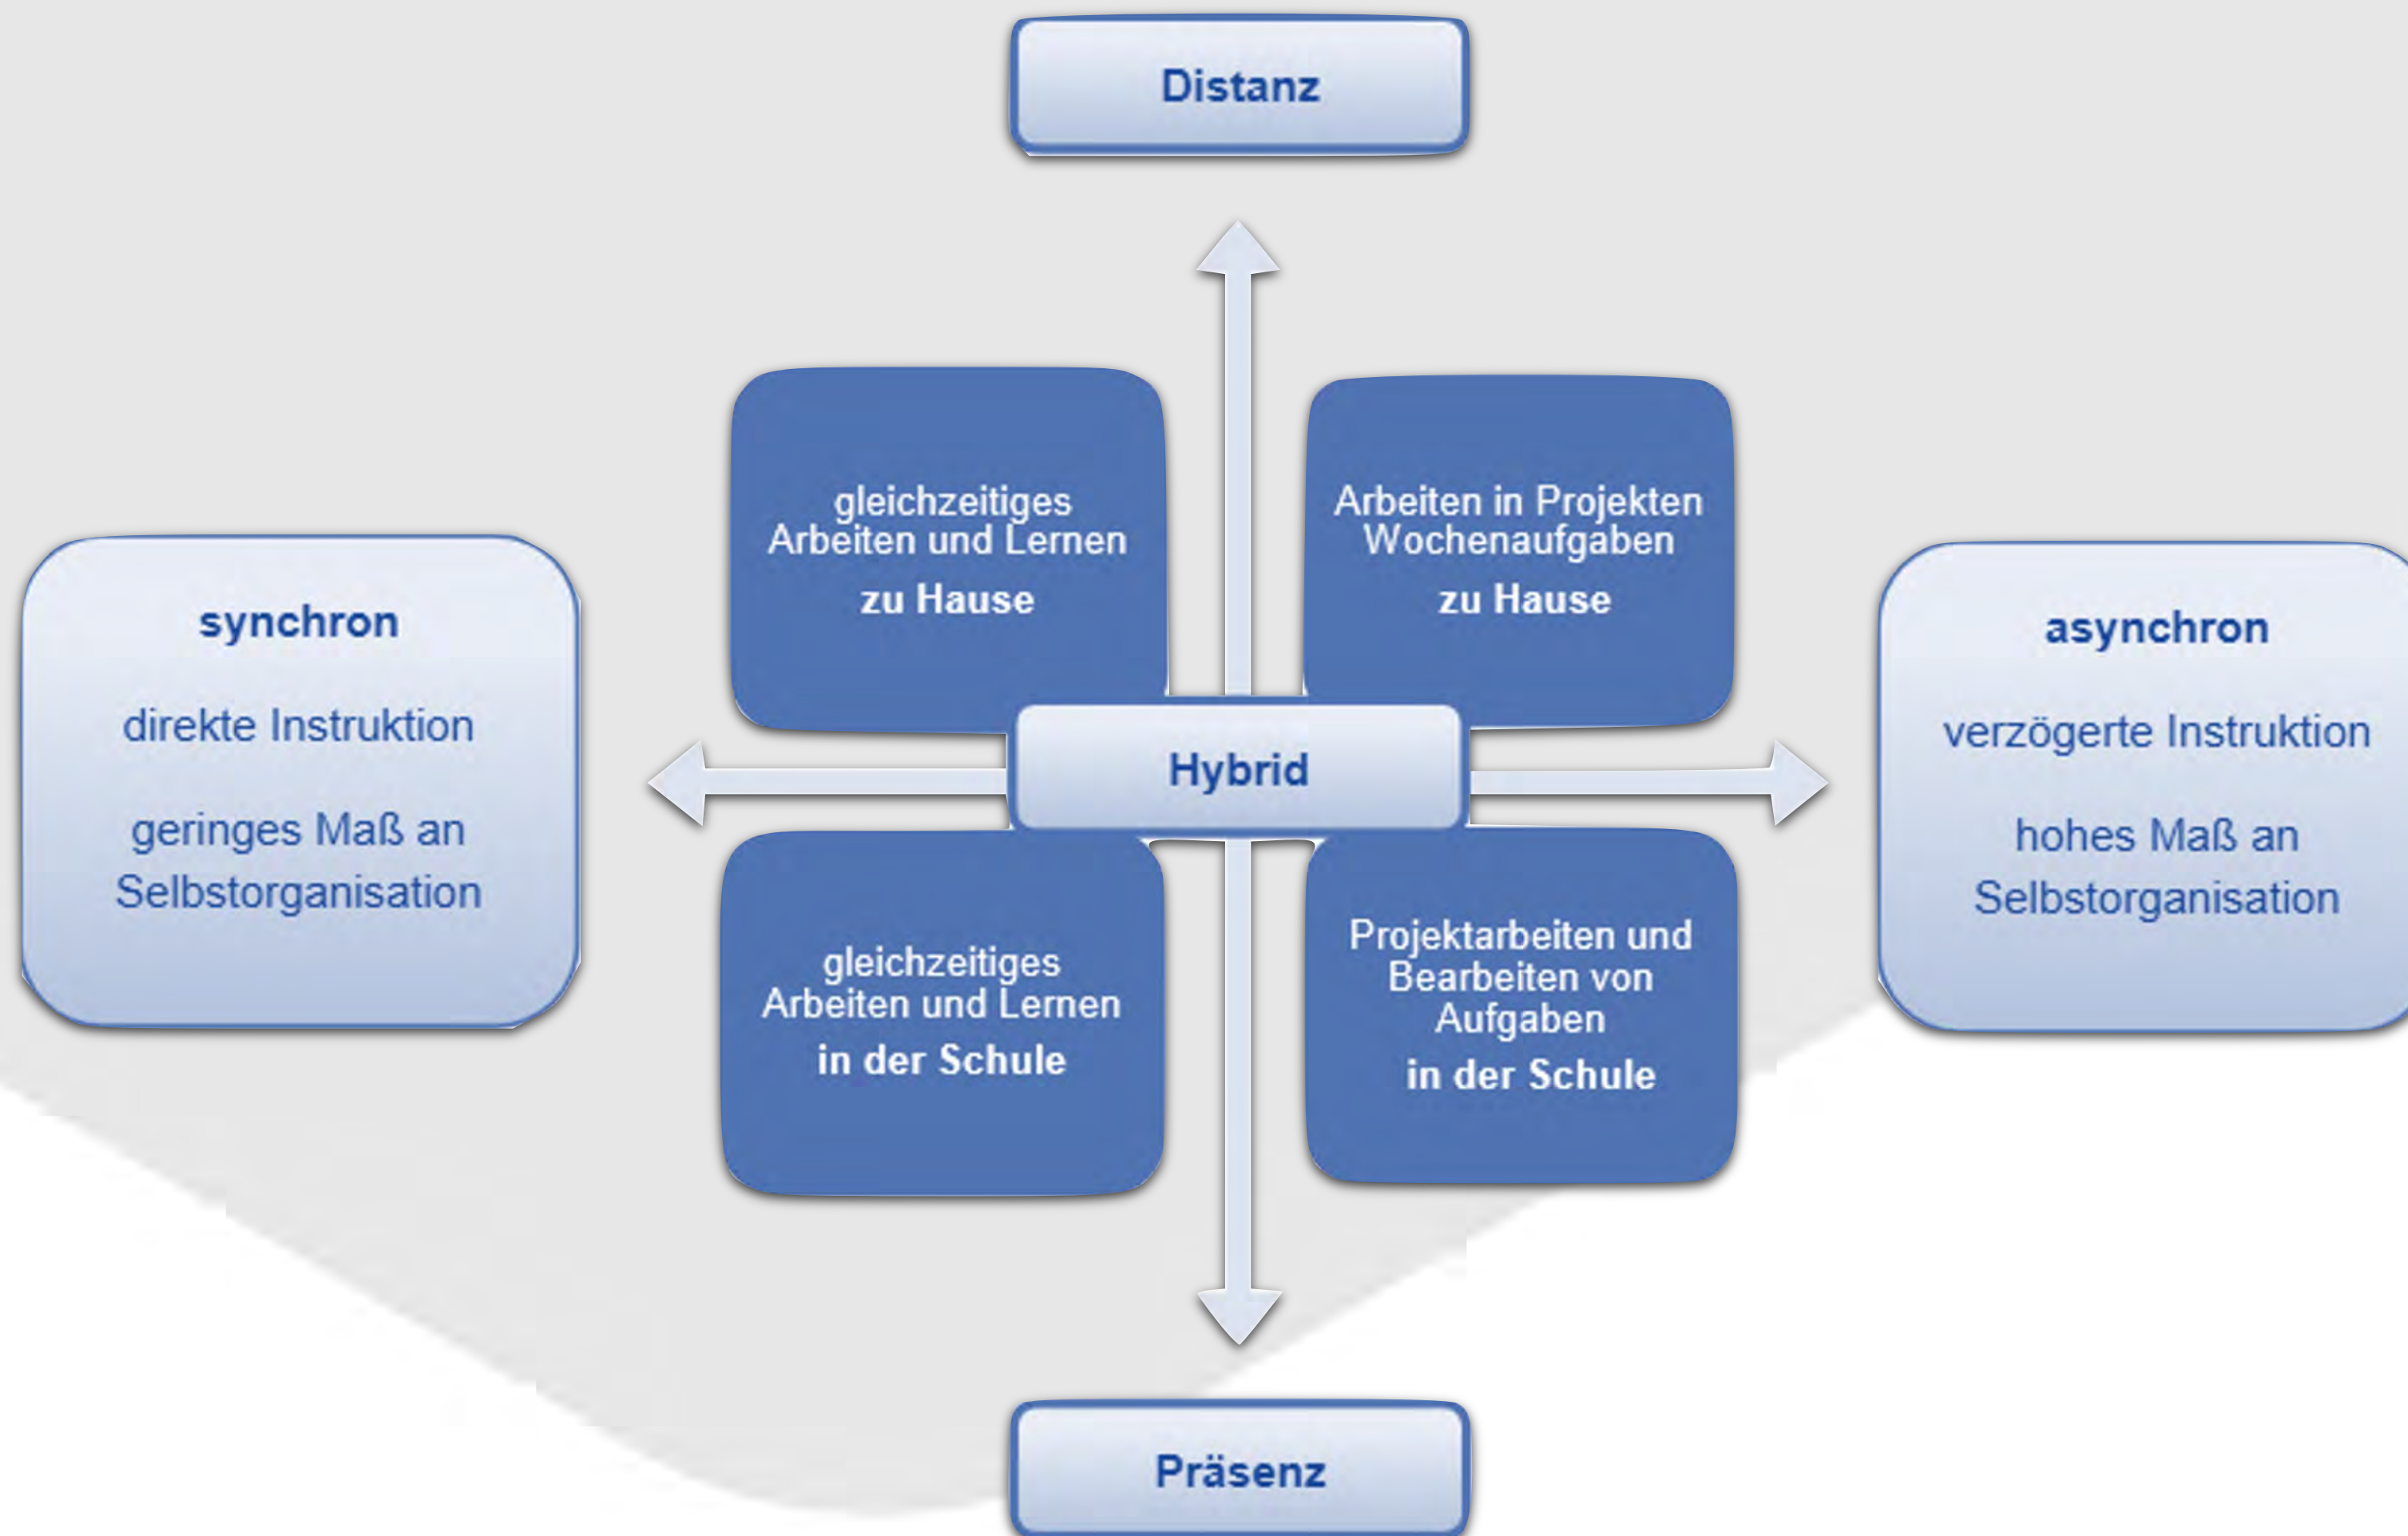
Distanz

gleichzeitiges Arbeiten und Lernen
zu Hause

Arbeiten in Projekten Wochenaufgaben
zu Hause

synchron

direkte Instruktion

geringes Maß an Selbstorganisation

Hybrid

asynchron

verzögerte Instruktion

hohes Maß an Selbstorganisation

gleichzeitiges Arbeiten und Lernen
in der Schule

Projektarbeiten und Bearbeiten von Aufgaben
in der Schule

Präsenz